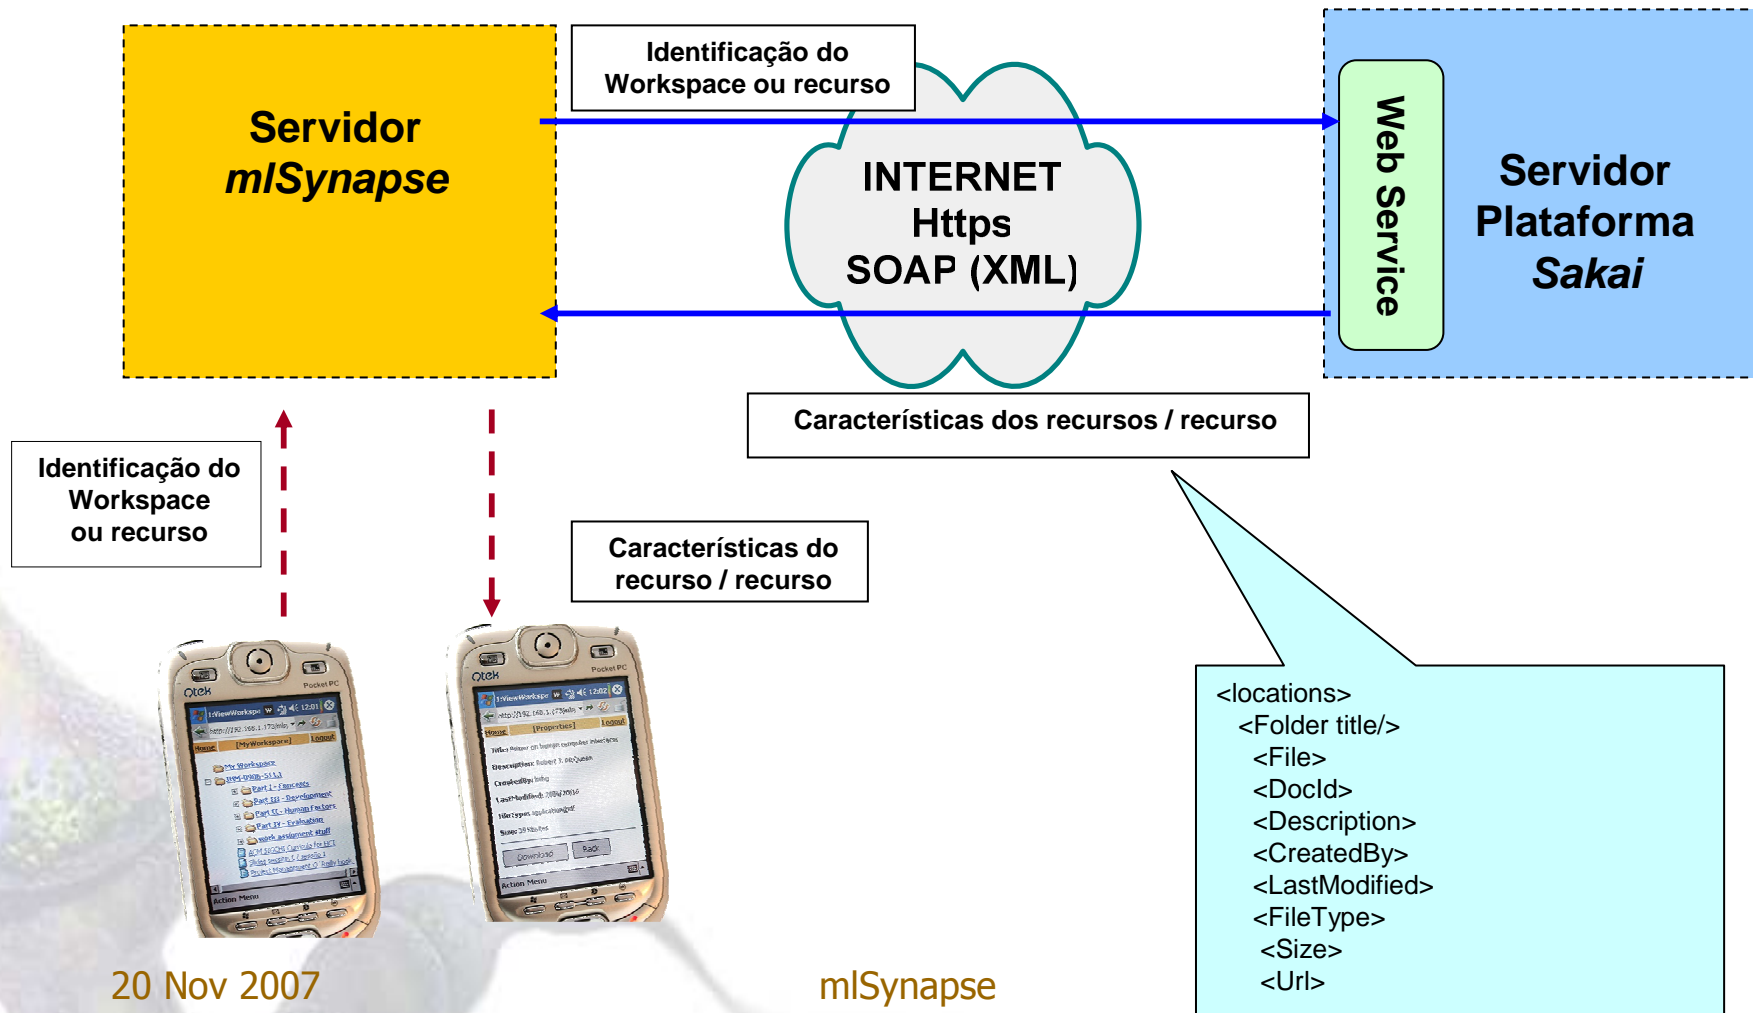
Servidor
mlSynapse

Identificação do
Workspace ou recurso

INTERNET
Https
SOAP (XML)

Web Service

Servidor
Plataforma
Sakai

Características dos recursos / recurso

Identificação do
Workspace
ou recurso

Características do
recurso / recurso

<locations>
<Folder title/>
<File>
<DocId>
<Description>
<CreatedBy>
<LastModified>
<FileType>
<Size>
<Url>

20 Nov 2007

mlSynapse